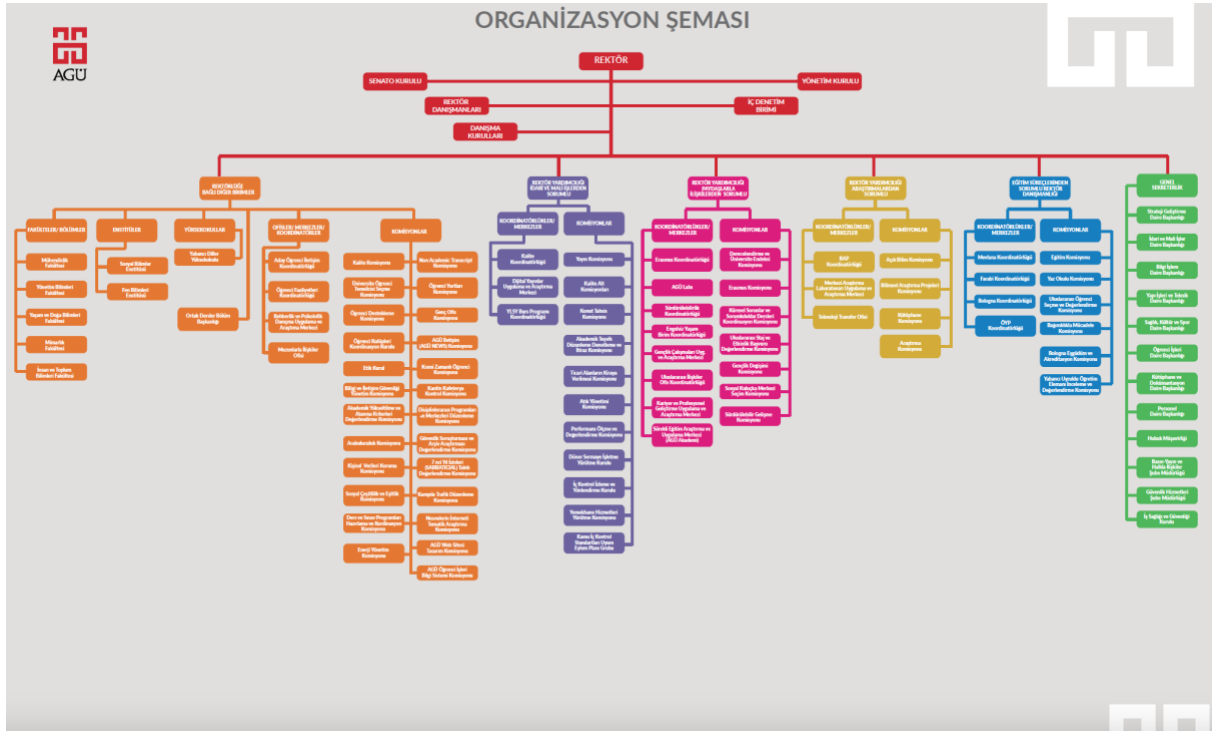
ORGANİZASYON ŞEMASI

AGÜ

REKTÖR

SENATO KURULU

YÖNETİM KURULU

REKTÖR DANIŞMANLARI

İÇ DENETİM BİRİMİ

DANIŞMA KURULLARI

REKTÖRLÜĞE BAĞLI DOĞU BİRİMLER

FAKÜLTELER/ BÖLÜMLER

Mühendislik Fakültesi

Yönetim Bilimleri Fakültesi

Yaşam ve Doğa Bilimleri Fakültesi

Mimarlık Fakültesi

İnsan ve Toplum Bilimleri Fakültesi

ENSTİTÜLER

Sosyal Bilimler Enstitüsü

Fen Bilimleri Enstitüsü

YÜKSEKOKULLAR

Yabancı Diller Yüksekokulu

Ortak Dersler Bölüm Başkanlığı

OFİSLER/ MERKEZLER/ KOORDİNATÖRLER

Aday Öğrenci İletişim Koordinatörlüğü

Öğrenci Faaliyetleri Koordinatörlüğü

Bedensel ve Psikolojik Danışma Uygulama ve Araştırma Merkezi

Mezunlarla İlişkiler Ofisi

KOMİSYONLAR

Kalite Komisyonu

Üniversite Öğrenci Temsilcisi Seçme Komisyonu

Öğrenci Destekleme Komisyonu

Öğrenci Kulüpleri Koordinasyon Kurulu

Etik Kurul

Bilgi ve İletişim Güvenliği Yönetim Komisyonu

Akademik Yükseltme ve Atanma Kriterleri Değerlendirme Komisyonu

Arabuluculuk Komisyonu

Kişisel Verileri Koruma Komisyonu

Sosyal Çeşitlilik ve Eşitlik Komisyonu

Ders ve Sınav Programları Hazırlama ve Yürütme Komisyonu

Enerji Yönetim Komisyonu

Non Academic Transcript Komisyonu

Öğrenci Yurtları Komisyonu

Genç Ofis Komisyonu

AGÜ İletişim (AGÜ NEWS) Komisyonu

Kısmi Zamanlı Öğrenci Komisyonu

Kanıta Kurtarma Kontrol Komisyonu

Disiplinlerarası Programlar ve Merkezleri Düzenleme Komisyonu

Güvenlik Soruşturması ve Arşiv Araştırması Değerlendirme Komisyonu

7 ve 10 Yıllık İzinleri (SABBATICAL) İzleme Değerlendirme Komisyonu

Kampüs Trafik Düzenleme Komisyonu

Mezunların Edinimli Sosyalik Araştırma Komisyonu

AGÜ Web Sitesi Tasarım Komisyonu

AGÜ Öğrenci İşleri Bilgi Sistemi Komisyonu

REKTÖR YARDIMCILIĞI İDARİ VE MALİ İŞLERDEN SORUMLU

KOORDİNATÖRLÜKLER/ MERKEZLER

Kalite Koordinatörlüğü

Dijital Yayınlar Uygulama ve Araştırma Merkezi

YLSY Burs Program Koordinatörlüğü

KOMİSYONLAR

Yayın Komisyonu

Kalite Alt Komisyonları

Kurul Sekreteri Komisyonu

Akademik Teşvik Düzenleme Denetleme ve İtiraz Komisyonu

Ticari Alanların Kiraya Verilmesi Komisyonu

Atık Yönetimi Komisyonu

Performans Ölçme ve Değerlendirme Komisyonu

Döner Sermaye İşletme Yürütme Kurulu

İç Kontrol İzleme ve Yönlendirme Kurulu

Yemekhane Hizmetleri Yürütme Komisyonu

Kamu İç Kontrol Standartları Uyum Eylem Planı Grubu

REKTÖR YARDIMCILIĞI PAYDAŞLARLA İLİŞKİLERDEN SORUMLU

KOORDİNATÖRLÜKLER/ MERKEZLER

Erasmus Koordinatörlüğü

AGÜ Labs

Sürdürülebilirlik Koordinatörlüğü

Engelsiz Yaşam Birim Koordinatörlüğü

Gençlik Çalışmaları Uyg. ve Araştırma Merkezi

Uluslararası İlişkiler Ofis Koordinatörlüğü

Kariyer ve Profesyonel Geliştirme Uygulama ve Araştırma Merkezi

Sürekli Eğitim Araştırma ve Uygulama Merkezi (AGÜ Akademi)

KOMİSYONLAR

Derecelendirme ve Üniversite Endeksi Komisyonu

Erasmus Komisyonu

Kurumsal Sorumlar ve Sorumluluklar Dersleri Koordinasyon Komisyonu

Uluslararası Veri ve Ölçümle Raporla Değerlendirme Komisyonu

Gençlik Değişimi Komisyonu

Sosyal Kuluçka Merkezi Seçim Komisyonu

Sürdürülebilir Gelişme Komisyonu

REKTÖR YARDIMCILIĞI ARAŞTIRMALARDAN SORUMLU

KOORDİNATÖRLÜKLER/ MERKEZLER

BAP Koordinatörlüğü

Merkezi Araştırma Laboratuvarı Uygulama ve Araştırma Merkezi

Teknoloji Transfer Ofisi

KOMİSYONLAR

Açık Bilim Komisyonu

Bilimsel Araştırma Projeleri Komisyonu

Kütüphane Komisyonu

Araştırma Komisyonu

EĞİTİM SÜREÇLERİNDEN SORUMLU REKTÖR DANIŞMANLIĞI

KOORDİNATÖRLÜKLER/ MERKEZLER

Mevlana Koordinatörlüğü

Farabi Koordinatörlüğü

Bologna Koordinatörlüğü

ÖYP Koordinatörlüğü

KOMİSYONLAR

Eğitim Komisyonu

Yaz Okulu Komisyonu

Uluslararası Öğrenci Seçme ve Değerlendirme Komisyonu

Bağımlılıkla Mücadele Komisyonu

Bologna Eğitimler ve Akreditasyon Komisyonu

Yabancı Uyruklu Öğretim Elemanı İnceleme ve Değerlendirme Komisyonu

GENEL SEKRETERLİK

Strateji Geliştirme Daire Başkanlığı

İdari ve Mali İşler Daire Başkanlığı

Bilgi İşlem Daire Başkanlığı

Yapı İşleri ve Teknik Daire Başkanlığı

Sağlık, Kültür ve Spor Daire Başkanlığı

Öğrenci İşleri Daire Başkanlığı

Kütüphane ve Dokümantasyon Daire Başkanlığı

Personel Daire Başkanlığı

Hukuk Müşavirliği

Basın Yayın ve Halkla İlişkiler Şube Müdürlüğü

Güvenlik Hizmetleri Şube Müdürlüğü

İş Sağlığı ve Güvenliği Kurulu